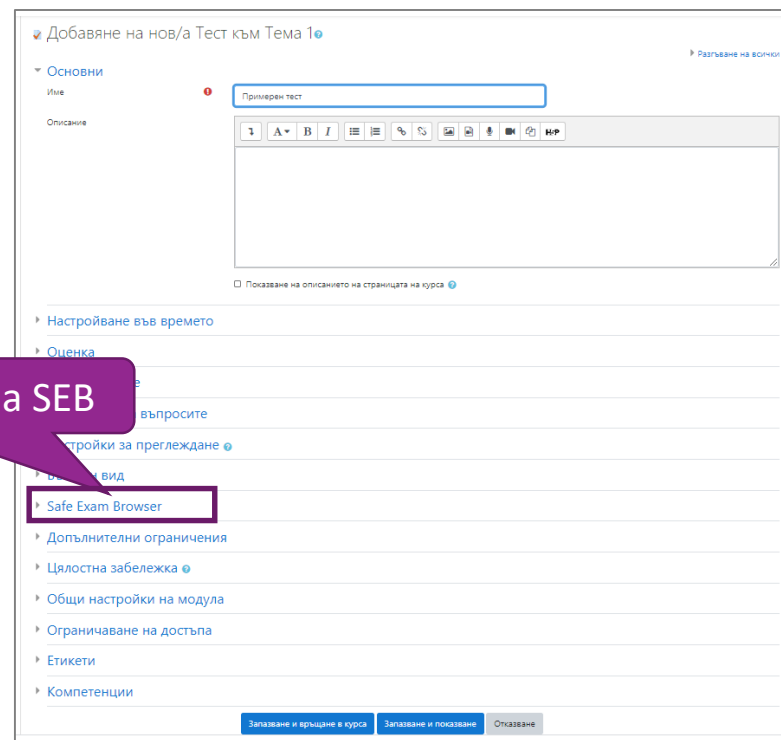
Добавяне на нов/а Тест към Тема 1

Разгъване на всички

Основни

Име

Примерен тест

Описание

H-P

Показване на описанието на страницата на курса

Настройване във времето

Оценка

а SEB

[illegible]е

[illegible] въпросите

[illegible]стройки за преглеждане

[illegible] вид

Safe Exam Browser

Допълнителни ограничения

Цялостна забележка

Общи настройки на модула

Ограничаване на достъпа

Етикети

Компетенции

Запазване и връщане в курса | Запазване и показване | Отказване